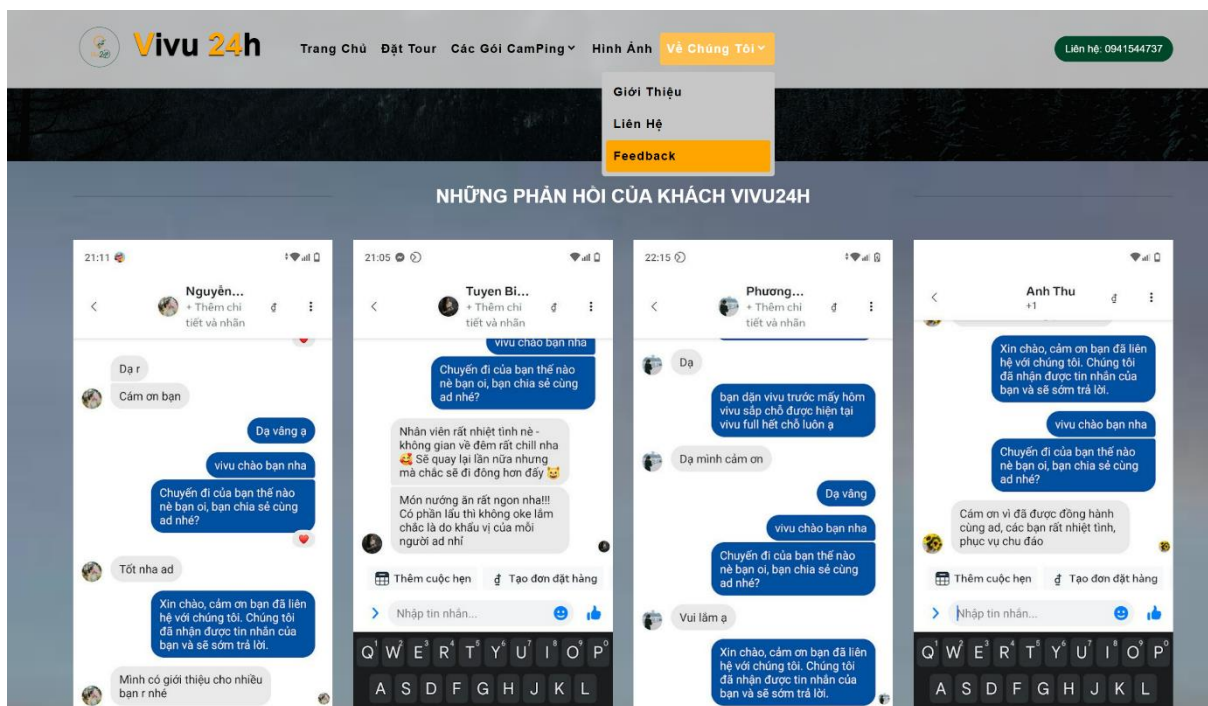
Vivu 24h

Trang Chủ Đặt Tour Các Gói CamPing Hình Ảnh Về Chúng Tôi

Liên hệ: 0941544737

Giới Thiệu
Liên Hệ
Feedback

NHỮNG PHẢN HỒI CỦA KHÁCH VIVU24H

21:11
Nguyễn...
+ Thêm chi tiết và nhãn
Dạ r
Cám ơn bạn
Dạ vâng ạ
vivu chào bạn nha
Chuyến đi của bạn thế nào nè bạn oi, bạn chia sẻ cùng ad nhé?
Tốt nha ad
Xin chào, cám ơn bạn đã liên hệ với chúng tôi. Chúng tôi đã nhận được tin nhắn của bạn và sẽ sớm trả lời.
Mình có giới thiệu cho nhiều bạn r nhé

21:05
Tuyen Bi...
+ Thêm chi tiết và nhãn
vivu chào bạn nha
Chuyến đi của bạn thế nào nè bạn oi, bạn chia sẻ cùng ad nhé?
Nhân viên rất nhiệt tình nè - không gian về đêm rất chill nha 🥰 Sẽ quay lại lần nữa nhưng mà chắc sẽ đi đông hơn đấy 😸
Món nướng ăn rất ngon nha!!! Có phần lẩu thì không oke lắm chắc là do khẩu vị của mỗi người ad nhỉ
Thêm cuộc hẹn
Tạo đơn đặt hàng
Nhập tin nhắn...
Q W E R T Y U I O P
A S D F G H J K L

22:15
Phương...
+ Thêm chi tiết và nhãn
Dạ
bạn dặn vivu trước mấy hôm vivu sắp chỗ được hiện tại vivu full hết chỗ luôn ạ
Dạ mình cảm ơn
Dạ vâng
vivu chào bạn nha
Chuyến đi của bạn thế nào nè bạn oi, bạn chia sẻ cùng ad nhé?
Vui lắm ạ
Xin chào, cám ơn bạn đã liên hệ với chúng tôi. Chúng tôi đã nhận được tin nhắn của bạn và sẽ sớm trả lời.

Anh Thu
+1
Xin chào, cám ơn bạn đã liên hệ với chúng tôi. Chúng tôi đã nhận được tin nhắn của bạn và sẽ sớm trả lời.
vivu chào bạn nha
Chuyến đi của bạn thế nào nè bạn oi, bạn chia sẻ cùng ad nhé?
Cám ơn vì đã được đồng hành cùng ad, các bạn rất nhiệt tình, phục vụ chu đáo
Thêm cuộc hẹn
Tạo đơn đặt hàng
Nhập tin nhắn...
Q W E R T Y U I O P
A S D F G H J K L